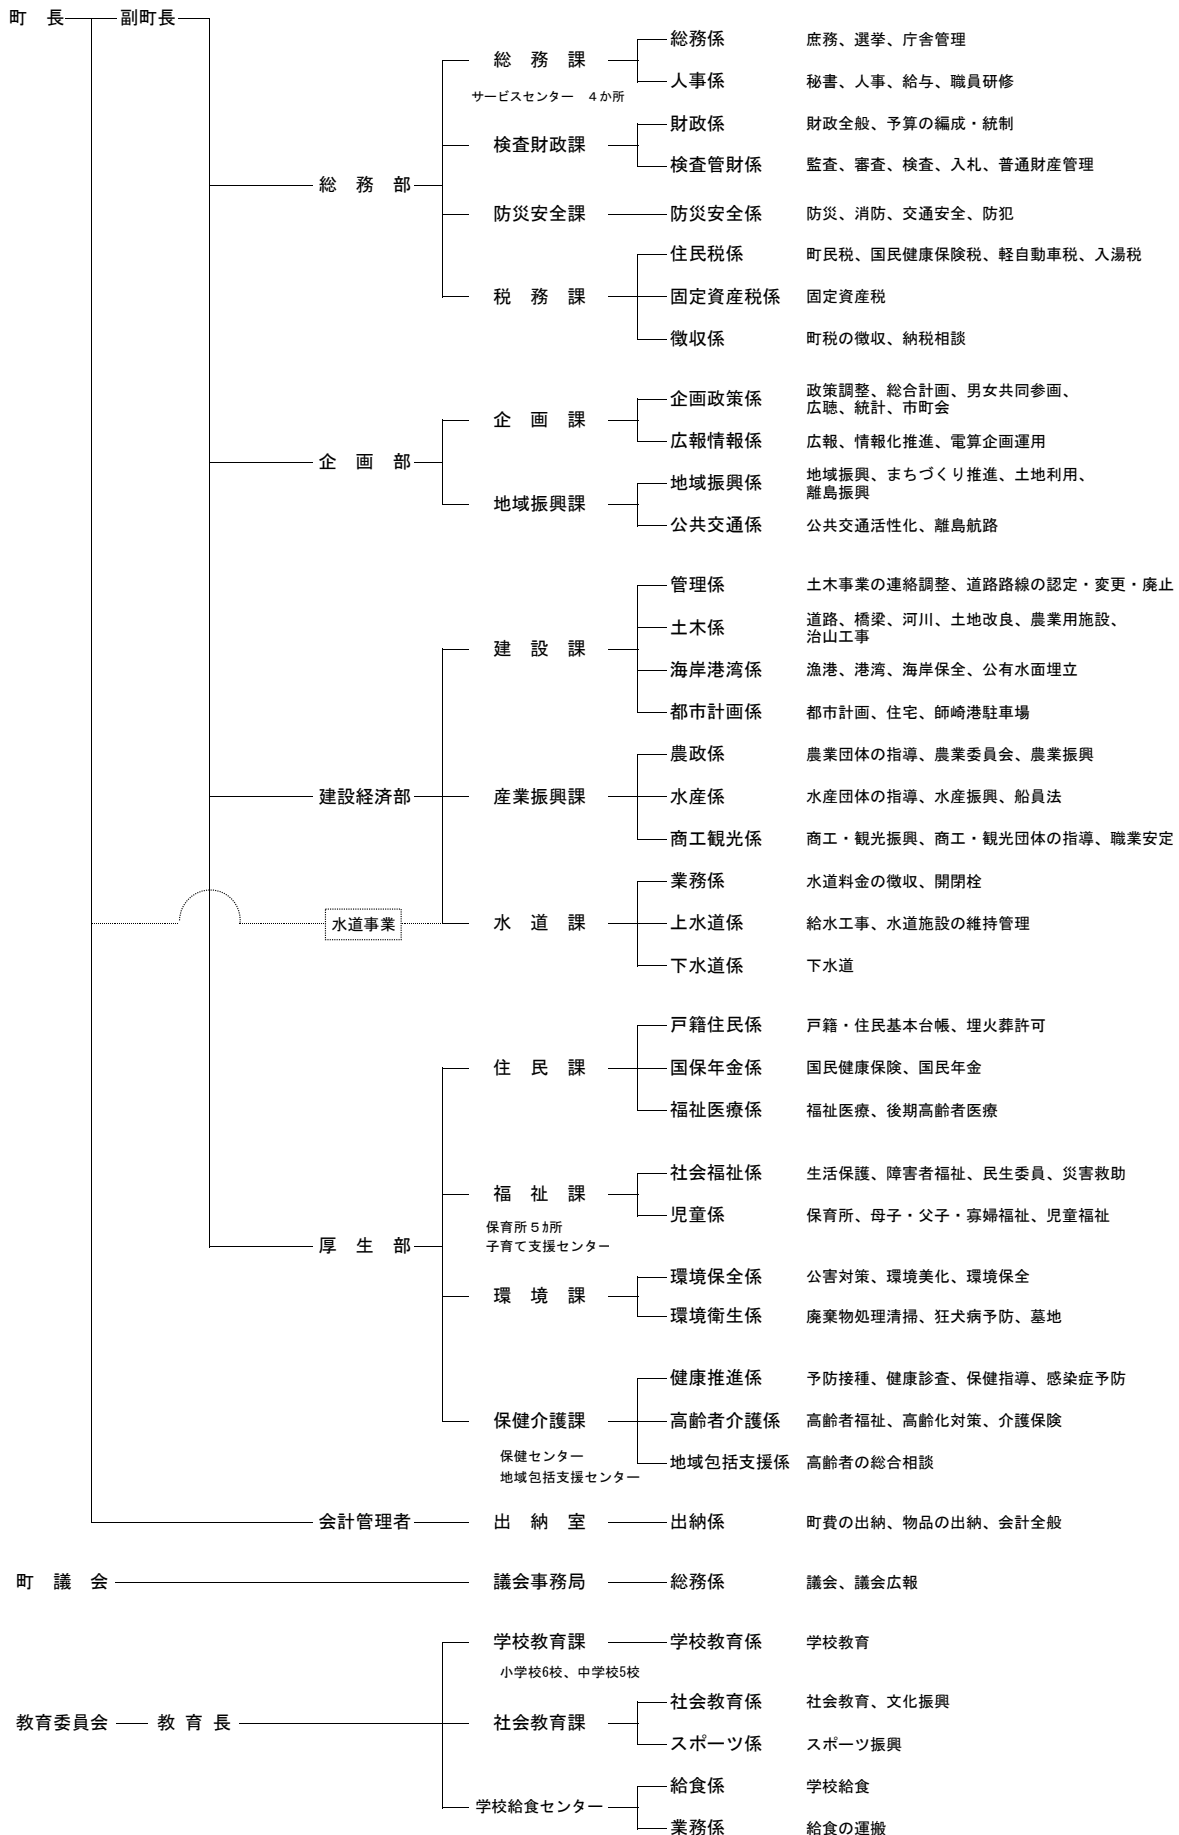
町　長　副町長

総　務　部
総　務　課
サービスセンター　４か所
総務係　庶務、選挙、庁舎管理
人事係　秘書、人事、給与、職員研修
検査財政課
財政係　財政全般、予算の編成・統制
検査管財係　監査、審査、検査、入札、普通財産管理
防災安全課
防災安全係　防災、消防、交通安全、防犯
税　務　課
住民税係　町民税、国民健康保険税、軽自動車税、入湯税
固定資産税係　固定資産税
徴収係　町税の徴収、納税相談

企　画　部
企　画　課
企画政策係　政策調整、総合計画、男女共同参画、広聴、統計、市町会
広報情報係　広報、情報化推進、電算企画運用
地域振興課
地域振興係　地域振興、まちづくり推進、土地利用、離島振興
公共交通係　公共交通活性化、離島航路

建設経済部
建　設　課
管理係　土木事業の連絡調整、道路路線の認定・変更・廃止
土木係　道路、橋梁、河川、土地改良、農業用施設、治山工事
海岸港湾係　漁港、港湾、海岸保全、公有水面埋立
都市計画係　都市計画、住宅、師崎港駐車場
産業振興課
農政係　農業団体の指導、農業委員会、農業振興
水産係　水産団体の指導、水産振興、船員法
商工観光係　商工・観光振興、商工・観光団体の指導、職業安定
水道事業
水　道　課
業務係　水道料金の徴収、開閉栓
上水道係　給水工事、水道施設の維持管理
下水道係　下水道

厚　生　部
住　民　課
戸籍住民係　戸籍・住民基本台帳、埋火葬許可
国保年金係　国民健康保険、国民年金
福祉医療係　福祉医療、後期高齢者医療
福　祉　課
保育所５カ所
子育て支援センター
社会福祉係　生活保護、障害者福祉、民生委員、災害救助
児童係　保育所、母子・父子・寡婦福祉、児童福祉
環　境　課
環境保全係　公害対策、環境美化、環境保全
環境衛生係　廃棄物処理清掃、狂犬病予防、墓地
保健介護課
保健センター
地域包括支援センター
健康推進係　予防接種、健康診査、保健指導、感染症予防
高齢者介護係　高齢者福祉、高齢化対策、介護保険
地域包括支援係　高齢者の総合相談

会計管理者　出　納　室　出納係　町費の出納、物品の出納、会計全般

町　議　会　議会事務局　総務係　議会、議会広報

教育委員会　教　育　長
学校教育課
小学校6校、中学校5校
学校教育係　学校教育
社会教育課
社会教育係　社会教育、文化振興
スポーツ係　スポーツ振興
学校給食センター
給食係　学校給食
業務係　給食の運搬